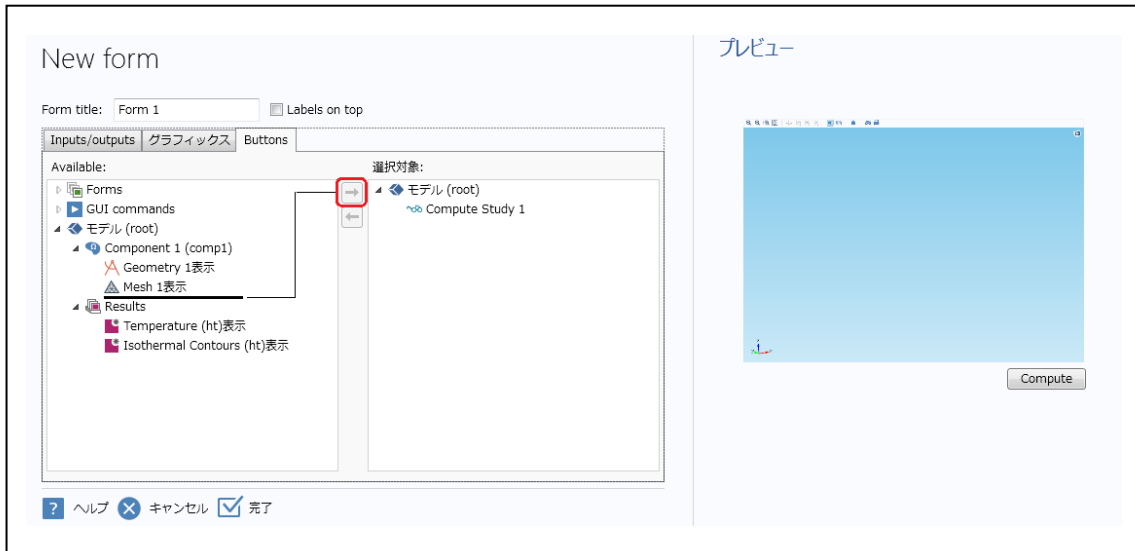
New form

Form title: Form 1

Labels on top

Inputs/outputs | グラフィックス | Buttons

Available:

Forms
GUI commands
モデル (root)
Component 1 (comp1)
Geometry 1表示
Mesh 1表示
Results
Temperature (ht)表示
Isothermal Contours (ht)表示

選択対象:

モデル (root)
Compute Study 1

プレビュー

Compute

ヘルプ キャンセル 完了